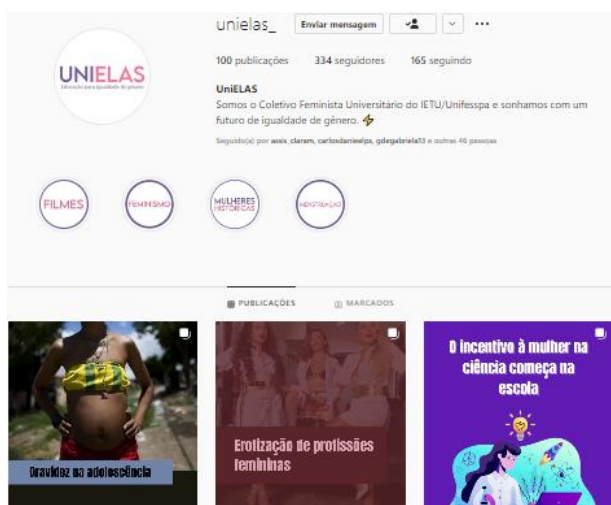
unielas_ Enviar mensagem

UNIELAS
Educação para igualdade de gênero

100 publicações 334 seguidores 165 seguindo

UniELAS
Somos o Coletivo Feminista Universitário do IETU/Unifesspa e sonhamos com um futuro de igualdade de gênero.

Seguido(a) por assis_claram, carlosdanielps, gdegabriela13 e outras 46 pessoas

FILMES
FEMINISMO
MULHERES HISTÓRICAS
MENSTRUAÇÃO

PUBLICAÇÕES MARCADOS

Gravidez na adolescência

Erotização de profissões femininas

O incentivo à mulher na ciência começa na escola